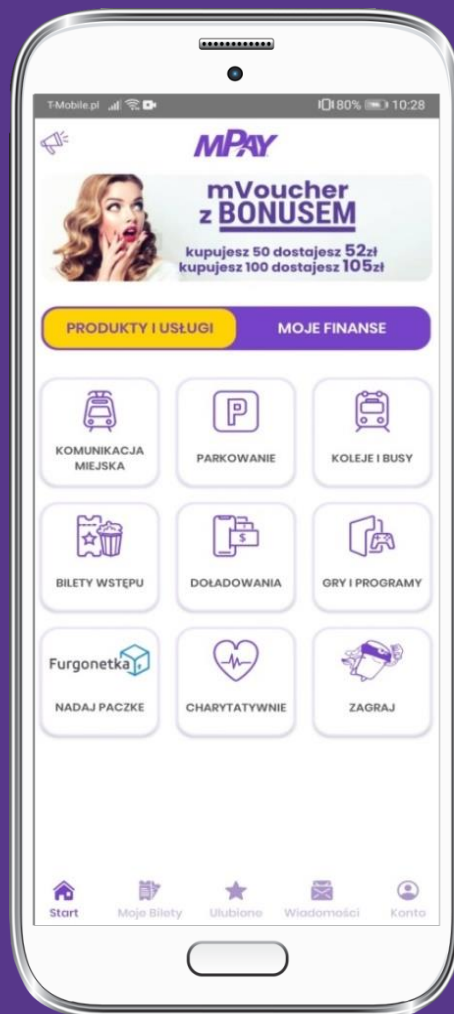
T-Mobile.pl 80% 10:28

MPAY

mVoucher z BONUSEM

kupujesz 50 dostajesz 52zł
kupujesz 100 dostajesz 105zł

PRODUKTY I USŁUGI

MOJE FINANSE

KOMUNIKACJA MIEJSKA

PARKOWANIE

KOLEJE I BUSY

BILETY WSTĘPU

DOŁADOWANIA

GRY I PROGRAMY

Furgonetka

NADAJ PACZKĘ

CHARYTATYWNIE

ZAGRAJ

Start

Moje Bilety

Ulubione

Wiadomości

Konto